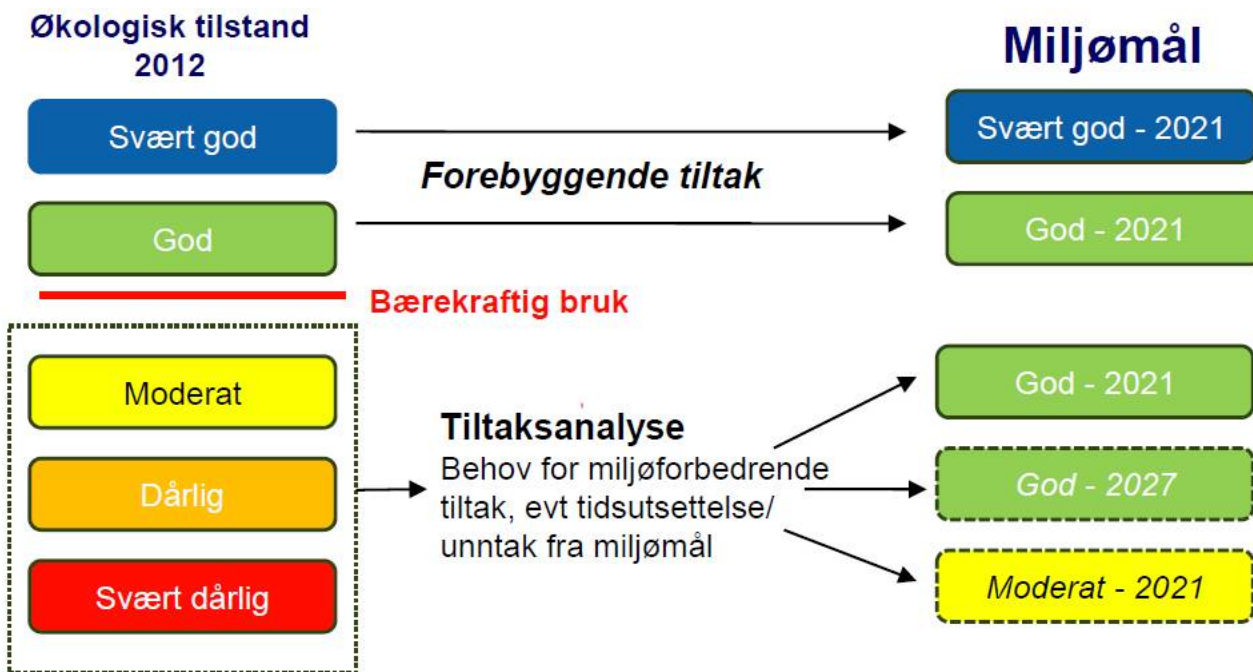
Økologisk tilstand 2012

Miljømål

Svært god

Svært god - 2021

Forebyggende tiltak

God

God - 2021

Bærekraftig bruk

Moderat

Dårlig

Svært dårlig

Tiltaksanalyse
Behov for miljøforbedrende tiltak, evt tidsutsettelse/ unntak fra miljømål

God - 2021

God - 2027

Moderat - 2021